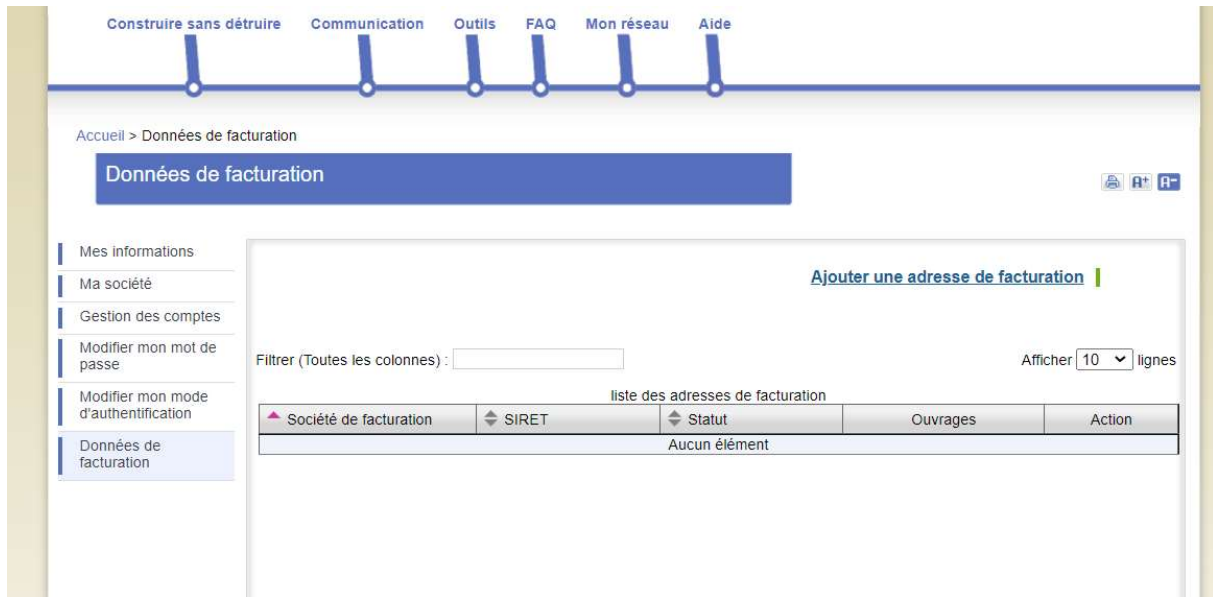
Construire sans détruire Communication Outils FAQ Mon réseau Aide

Accueil > Données de facturation

Données de facturation

A+ A-

Mes informations
Ma société
Gestion des comptes
Modifier mon mot de passe
Modifier mon mode d'authentification
Données de facturation

Ajouter une adresse de facturation

Filtrer (Toutes les colonnes) :

Afficher 10 lignes

liste des adresses de facturation

| Société de facturation | SIRET | Statut | Ouvrages | Action |
|---|---|---|---|---|
| Aucun élément | | | | |